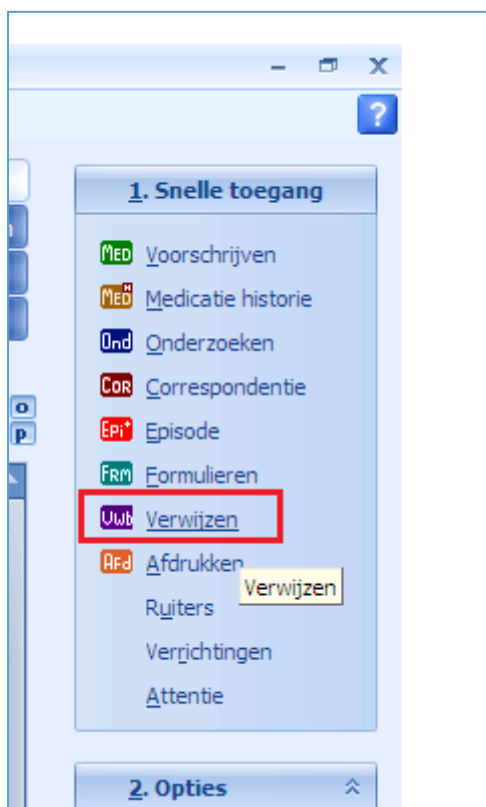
?

1. Snelle toegang

MED Voorschrijven
MED Medicatie historie
Ond Onderzoeken
COR Correspondentie
EPI Episode
FRM Formulieren
Vwb Verwijzen
AFd Afdrukken
Verwijzen
Ruiters
Verrichtingen
Attentie

2. Opties

O
P